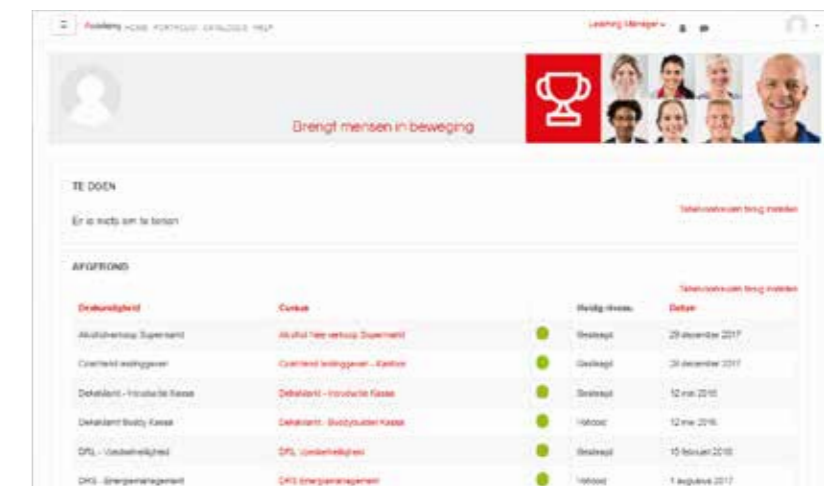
Academy HOME PORTFOLIO CATALOGUS HELP

Learning Manager

Brengt mensen in beweging

TE DOEN

Er is niets om te tonen

Tabelvoorkeuren terug instellen

AFGEROND

Tabelvoorkeuren terug instellen

| Deskundigheid | Cursus | | Huidig niveau | Datum |
|---|---|---|---|---|
| Alcoholverkoop Supermarkt | Alcohol Niet verkoop Supermarkt | | Geslaagd | 29 december 2017 |
| Coachend leidinggeven | Coachend leidinggeven - Kantoor | | Geslaagd | 29 december 2017 |
| Detailhandel - Introductie Kassa | Detailhandel - Introductie Kassa | | Geslaagd | 12 mei 2016 |
| Detailhandel Buddy Kassa | Detailhandel - Buddybudden Kassa | | Voldoet | 12 mei 2016 |
| DFL - Voedselveiligheid | DFL Voedselveiligheid | | Geslaagd | 15 februari 2016 |
| DHS - Energiemanagement | DHS Energiemanagement | | Voldoet | 1 augustus 2017 |